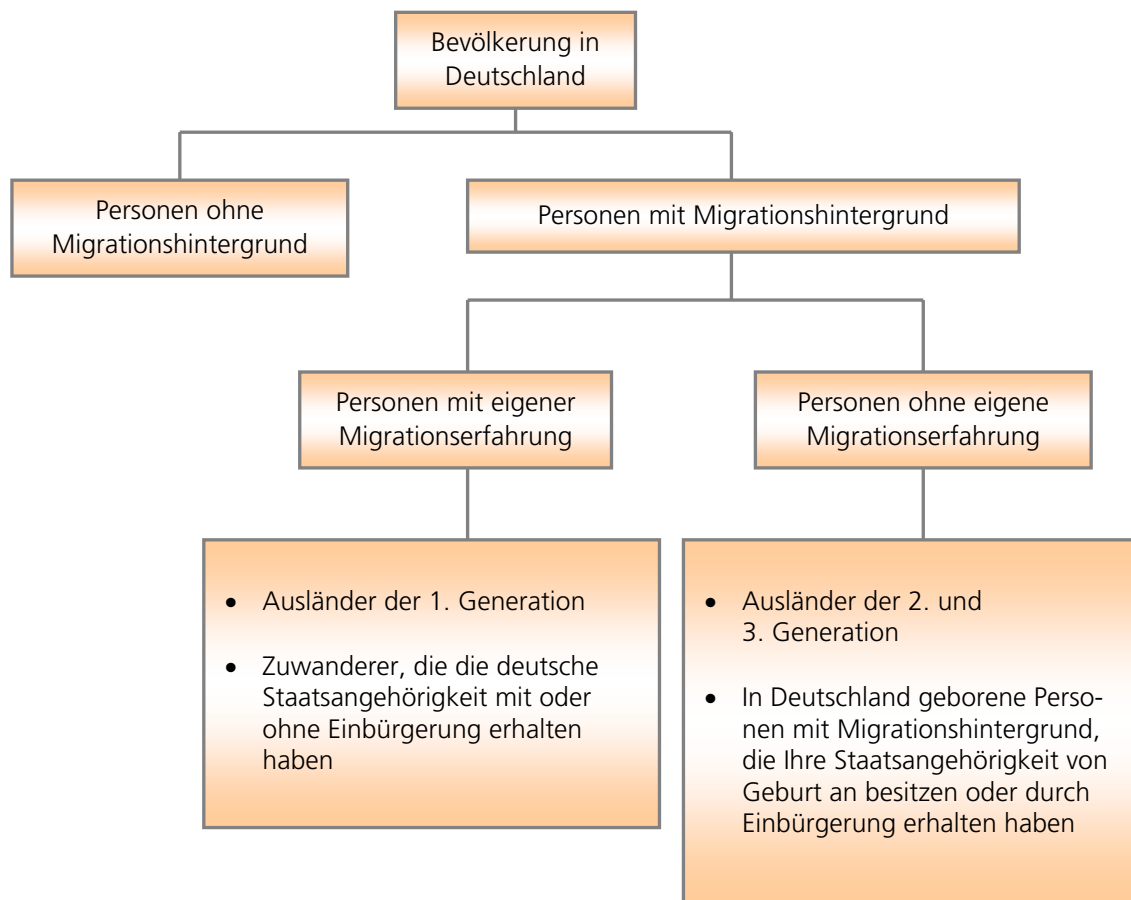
Bevölkerung in Deutschland

Personen ohne Migrationshintergrund

Personen mit Migrationshintergrund

Personen mit eigener Migrationserfahrung

Personen ohne eigene Migrationserfahrung

- Ausländer der 1. Generation
- Zuwanderer, die die deutsche Staatsangehörigkeit mit oder ohne Einbürgerung erhalten haben

- Ausländer der 2. und 3. Generation
- In Deutschland geborene Personen mit Migrationshintergrund, die Ihre Staatsangehörigkeit von Geburt an besitzen oder durch Einbürgerung erhalten haben